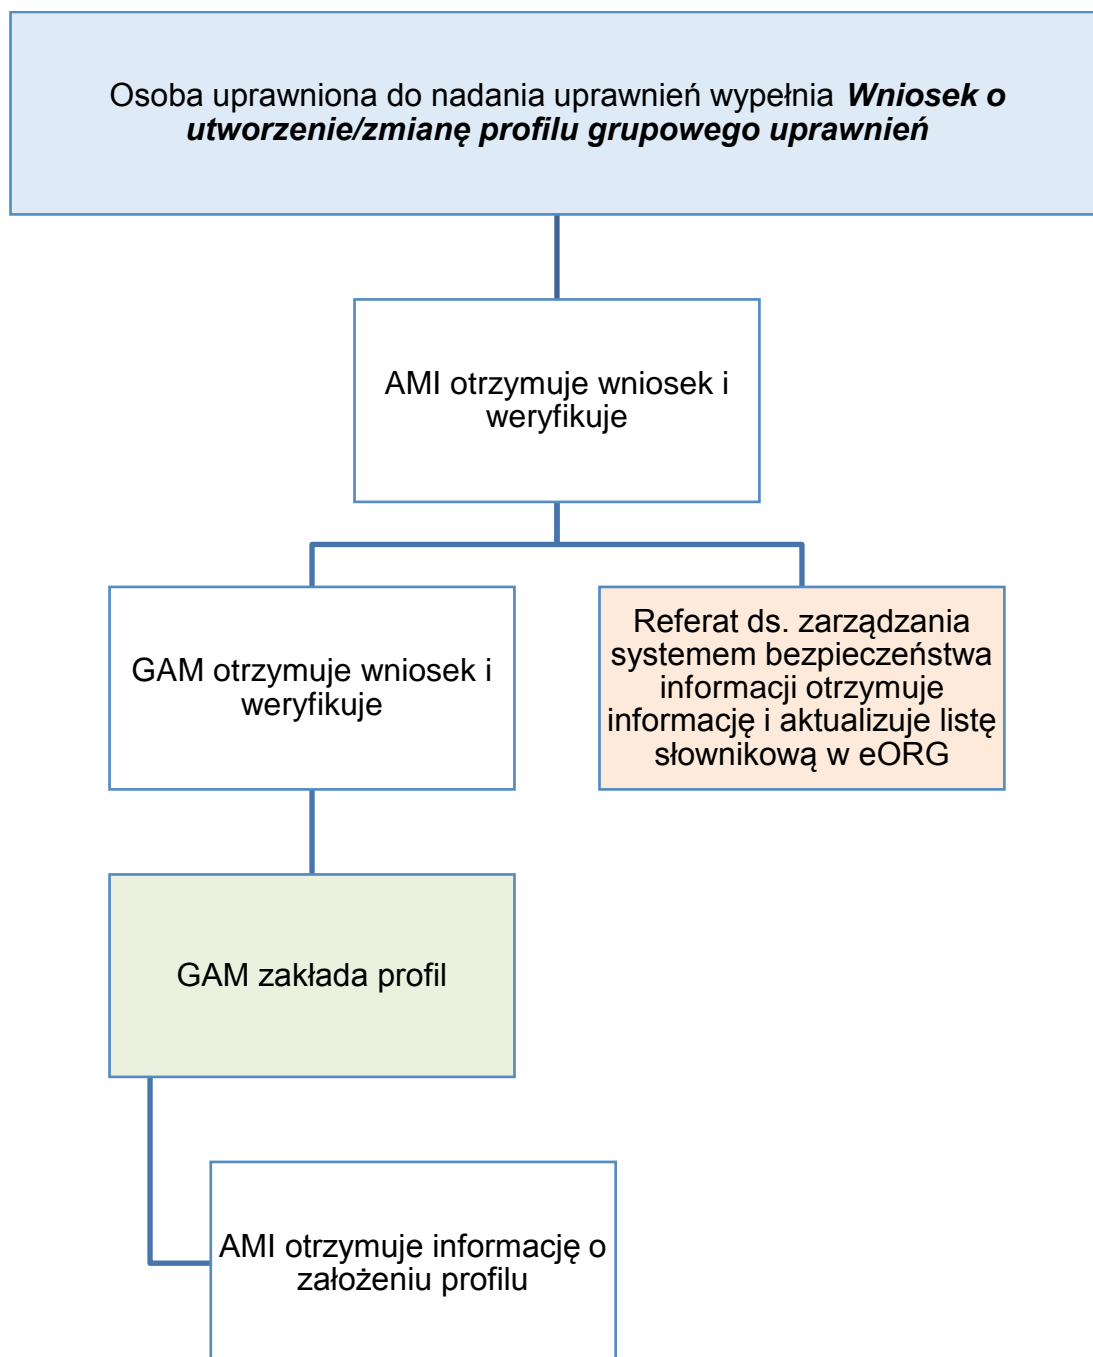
Osoba uprawniona do nadania uprawnień wypełnia ***Wniosek o utworzenie/zmianę profilu grupowego uprawnień***

AMI otrzymuje wniosek i weryfikuje

GAM otrzymuje wniosek i weryfikuje

Referat ds. zarządzania systemem bezpieczeństwa informacji otrzymuje informację i aktualizuje listę słownikową w eORG

GAM zakłada profil

AMI otrzymuje informację o założeniu profilu